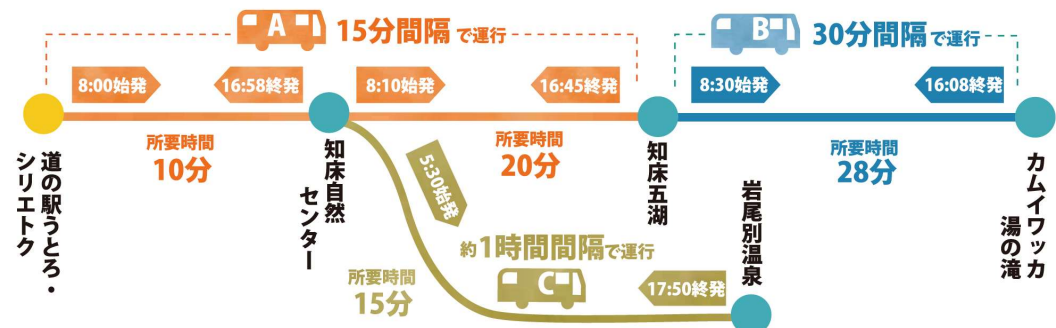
A 15分間隔で運行

B 30分間隔で運行

8:00始発
16:58終発
8:10始発
16:45終発
8:30始発
16:08終発

道の駅うとろ・シリエトク

所要時間
10分

知床自然センター

所要時間
20分

知床五湖

所要時間
28分

カムイワッカ湯の滝

5:30始発

岩尾別温泉

約1時間間隔で運行

所要時間
15分

C

17:50終発